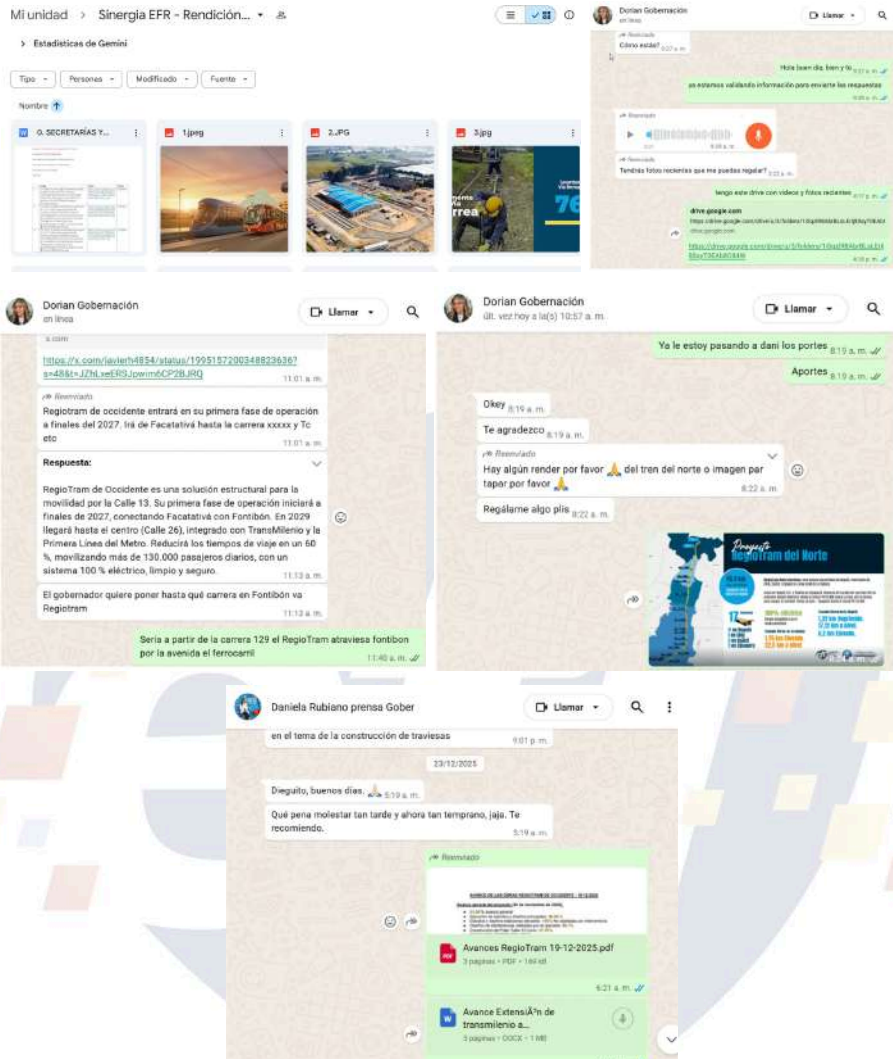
Mi unidad > Sinergia EFR - Rendición...

> Estadísticas de Gemini

Tipo Personas Modificado Fuente

Nombre

G. SECRETARÍAS Y...

1.jpeg

2.JPG

3.jpg

Dorian Gobernación
en línea

Llamar

Reenviado
Cómo estás? 8:57 a. m.

Hola buen día, bien y tú 9:07 a. m.

ya estamos validando información para enviarte las respuestas

Reenviado

Reenviado
Tendrás fotos recientes que me puedas regalar?

tengo este drive con videos y fotos recientes

drive.google.com

drive.google.com

Dorian Gobernación
en línea

Llamar

https://x.com/javierh4854/status/1995157200348823636?s=48&t=JZhLxeERSJpwim6CP2BJRQ
11:01 a. m.

Reenviado
Regiotram de occidente entrará en su primera fase de operación a finales del 2027. Irá de Facatativá hasta la carrera xxxxx y Tc etc
11:01 a. m.

Respuesta:

RegioTram de Occidente es una solución estructural para la movilidad por la Calle 13. Su primera fase de operación iniciará a finales de 2027, conectando Facatativá con Fontibón. En 2029 llegará hasta el centro (Calle 26), integrado con TransMilenio y la Primera Línea del Metro. Reducirá los tiempos de viaje en un 60 %, movilizando más de 130.000 pasajeros diarios, con un sistema 100 % eléctrico, limpio y seguro.
11:13 a. m.

El gobernador quiere poner hasta qué carrera en Fontibón va Regiotram
11:13 a. m.

Sería a partir de la carrera 129 el RegioTram atraviesa fontibon por la avenida el ferrocarril
11:40 a. m.

Dorian Gobernación
últ. vez hoy a la(s) 10:57 a. m.

Llamar

Ya le estoy pasando a dani los portes 8:19 a. m.

Aportes 8:19 a. m.

Okey 8:19 a. m.

Te agradezco 8:19 a. m.

Reenviado
Hay algún render por favor 🙏 del tren del norte o imagen par tapar por favor 🙏
8:22 a. m.

Regálame algo plis 8:22 a. m.

Proyecto RegioTram del Norte

Daniela Rubiano prensa Gober

Llamar

en el tema de la construcción de traviesas
9:01 p. m.

23/12/2025

Dieguito, buenos días. 🙏 5:19 a. m.

Qué pena molestar tan tarde y ahora tan temprano, jaja. Te recomiendo.
5:19 a. m.

Reenviado

Avances RegioTram 19-12-2025.pdf
3 páginas • PDF • 169 kB

6:21 a. m.

Avance ExtensiÃ³n de transmilenio a...
3 páginas • DOCX • 1 MB